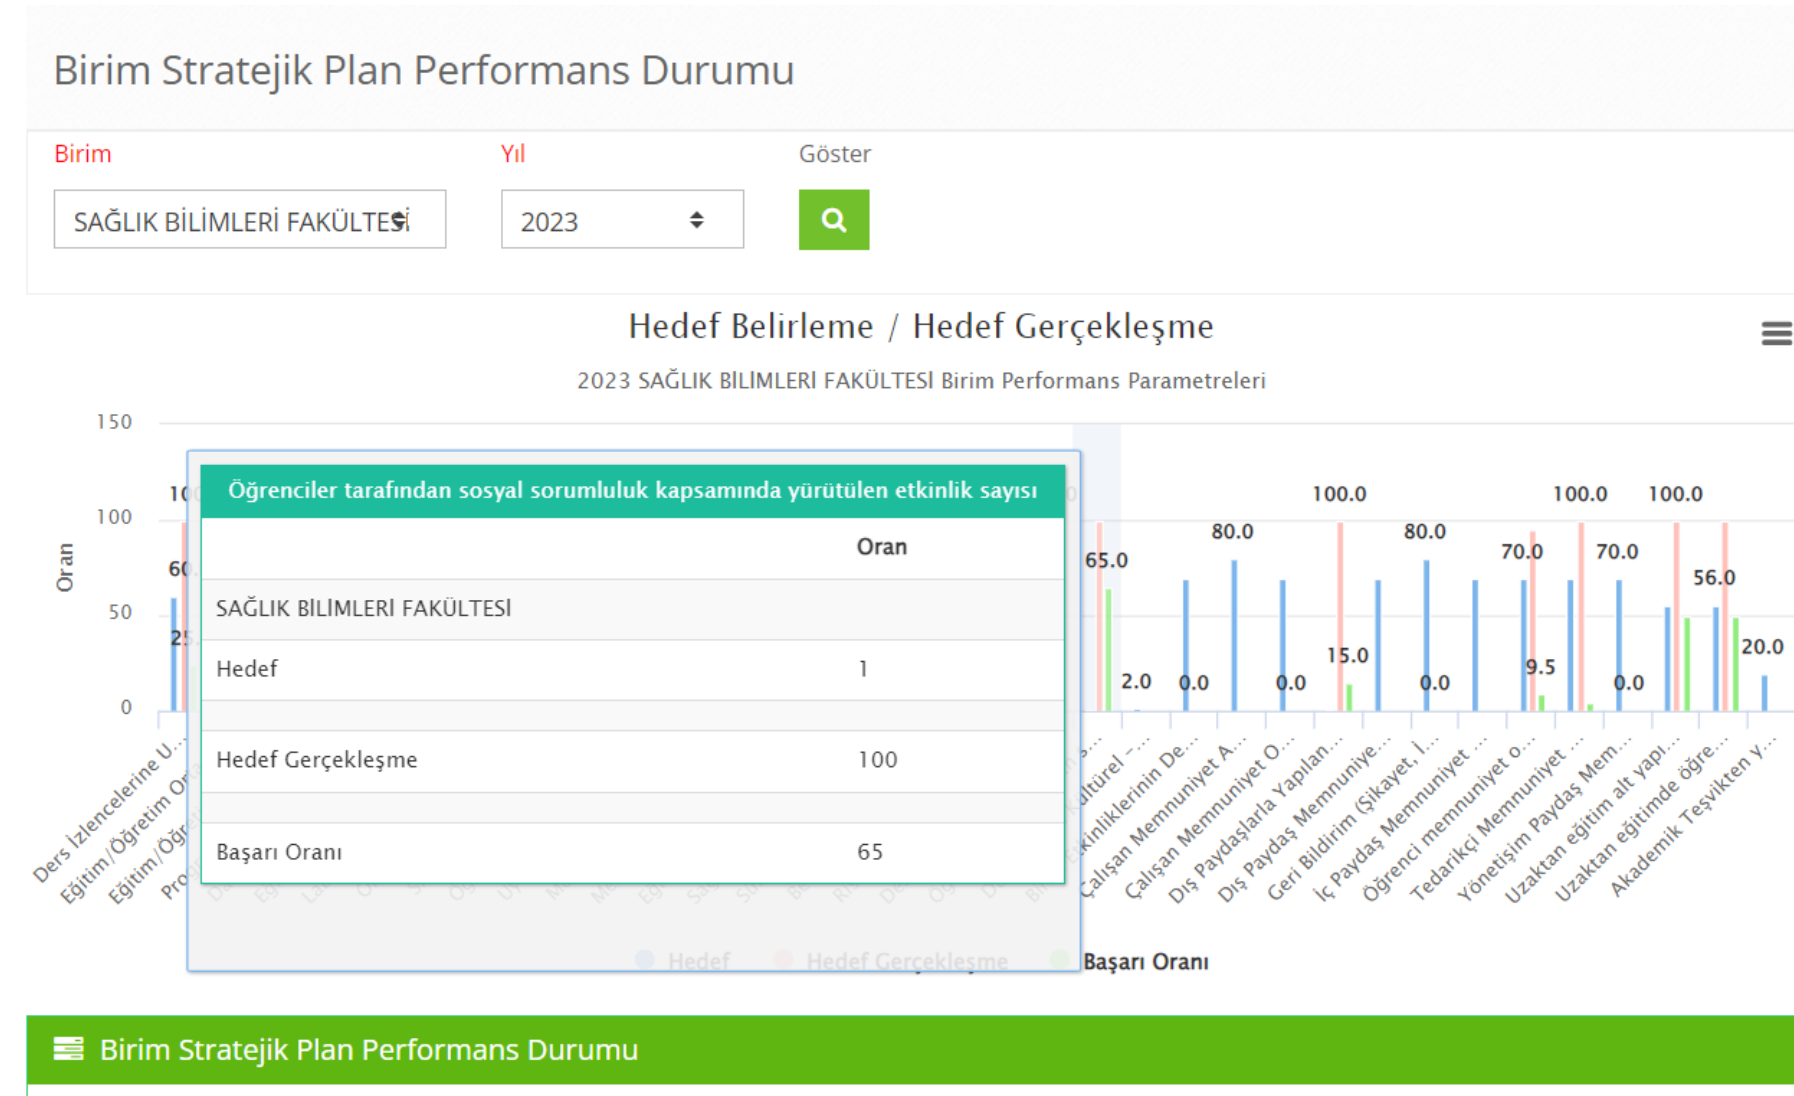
Birim Stratejik Plan Performans Durumu

Birim
SAĞLIK BİLİMLERİ FAKÜLTESİ

Yıl
2023

Göster

Hedef Belirleme / Hedef Gerçekleşme

2023 SAĞLIK BİLİMLERİ FAKÜLTESİ Birim Performans Parametreleri

150
100
50
0
Oran

10
60
25

Öğrenciler tarafından sosyal sorumluluk kapsamında yürütülen etkinlik sayısı

| | Oran |
|---|---|
| SAĞLIK BİLİMLERİ FAKÜLTESİ | |
| Hedef | 1 |
| | |
| Hedef Gerçekleşme | 100 |
| | |
| Başarı Oranı | 65 |

65.0
2.0
0.0
80.0
0.0
100.0
15.0
80.0
0.0
70.0
9.5
100.0
70.0
0.0
100.0
56.0
20.0

Ders İzlencelerine U...
Eğitim/Öğretim Or...
Eğitim/Öğr...
Pro...
...ltürel -...
Etkinliklerinin De...
Çalışan Memnuniyet A...
Çalışan Memnuniyet O...
Dış Paydaşlarla Yapılan...
Dış Paydaş Memnuniye...
Geri Bildirim (Şikayet, İ...
İç Paydaş Memnuniyet ...
Öğrenci memnuniyet o...
Tedarikçi Memnuniyet ...
Yönetişim Paydaş Mem...
Uzaktan eğitim alt yapı...
Uzaktan eğitimde öğre...
Akademik Teşvikten y...

Hedef
Hedef Gerçekleşme
Başarı Oranı

Birim Stratejik Plan Performans Durumu